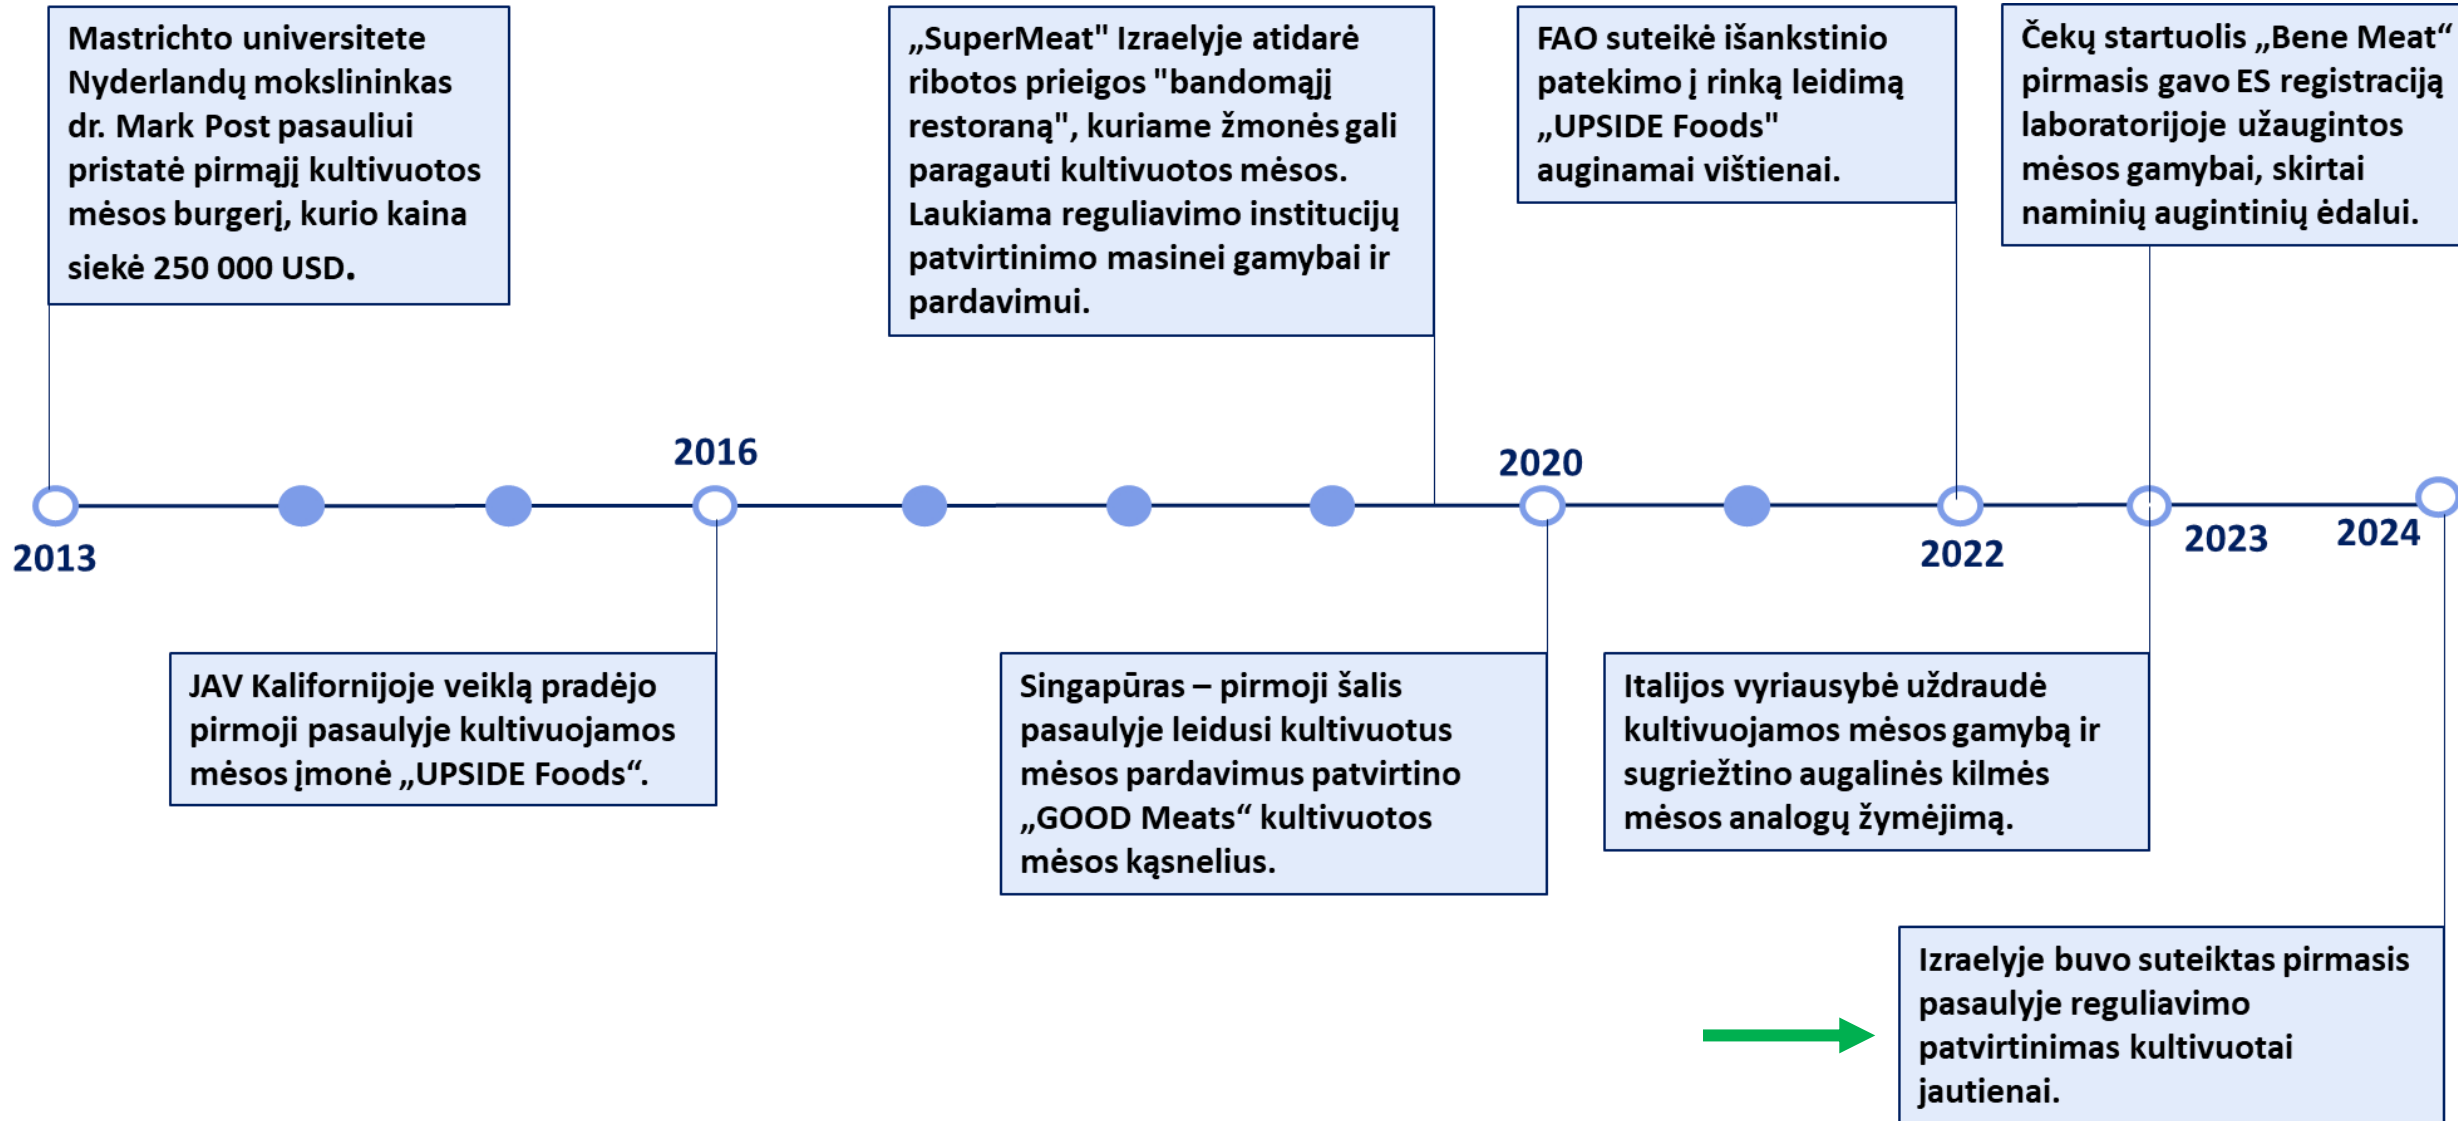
Mastrichto universitete Nyderlandų mokslininkas dr. Mark Post pasauliui pristatė pirmąjį kultivuotos mėsos burgerį, kurio kaina siekė 250 000 USD.

„SuperMeat" Izraelyje atidarė ribotos prieigos "bandomąjį restoraną", kuriame žmonės gali paragauti kultivuotos mėsos. Laukiama reguliavimo institucijų patvirtinimo masinei gamybai ir pardavimui.

FAO suteikė išankstinio patekimo į rinką leidimą „UPSIDE Foods" auginamai vištienai.

Čekų startuolis „Bene Meat“ pirmasis gavo ES registraciją laboratorijoje užaugintos mėsos gamybai, skirtai naminių augintinių ėdalui.

2016

2020

2013

2022

2023

2024

JAV Kalifornijoje veiklą pradėjo pirmoji pasaulyje kultivuojamos mėsos įmonė „UPSIDE Foods“.

Singapūras – pirmoji šalis pasaulyje leidusi kultivuotus mėsos pardavimus patvirtino „GOOD Meats“ kultivuotos mėsos kąsnelius.

Italijos vyriausybė uždraudė kultivuojamos mėsos gamybą ir sugriežtino augalinės kilmės mėsos analogų žymėjimą.

Izraelyje buvo suteiktas pirmasis pasaulyje reguliavimo patvirtinimas kultivuotai jautienai.